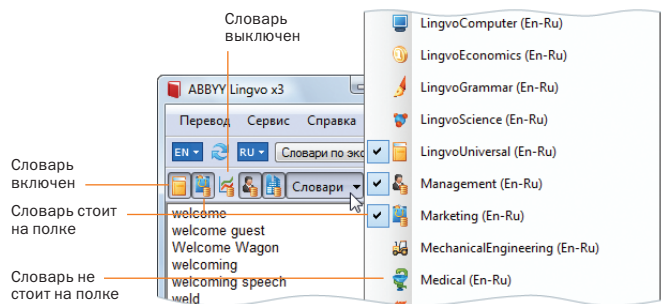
Словарь выключен

ABBYY Lingvo x3

Перевод Сервис Справка

EN RU Словари по экс

Словари

Словарь включен

Словарь стоит на полке

Словарь не стоит на полке

welcome
welcome guest
Welcome Wagon
welcoming
welcoming speech
weld

LingvoComputer (En-Ru)
LingvoEconomics (En-Ru)
LingvoGrammar (En-Ru)
LingvoScience (En-Ru)
LingvoUniversal (En-Ru)
Management (En-Ru)
Marketing (En-Ru)
MechanicalEngineering (En-Ru)
Medical (En-Ru)